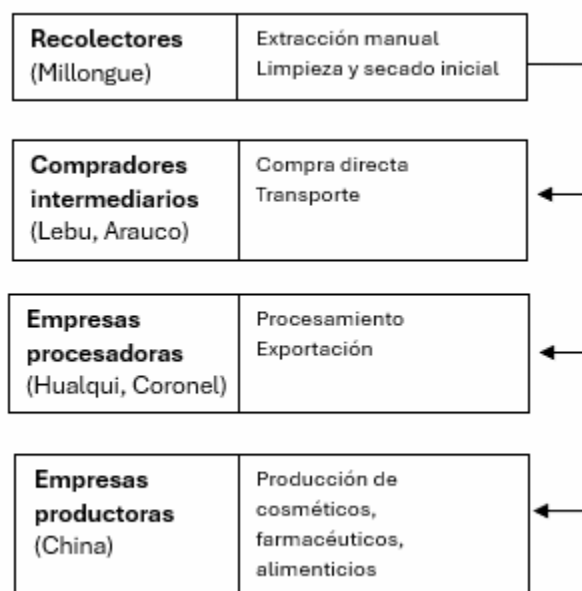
| Recolectores (Millongue) | Extracción manual Limpieza y secado inicial |
|---|---|

| Compradores intermediarios (Lebu, Arauco) | Compra directa Transporte |
|---|---|

| Empresas procesadoras (Hualqui, Coronel) | Procesamiento Exportación |
|---|---|

| Empresas productoras (China) | Producción de cosméticos, farmacéuticos, alimenticios |
|---|---|